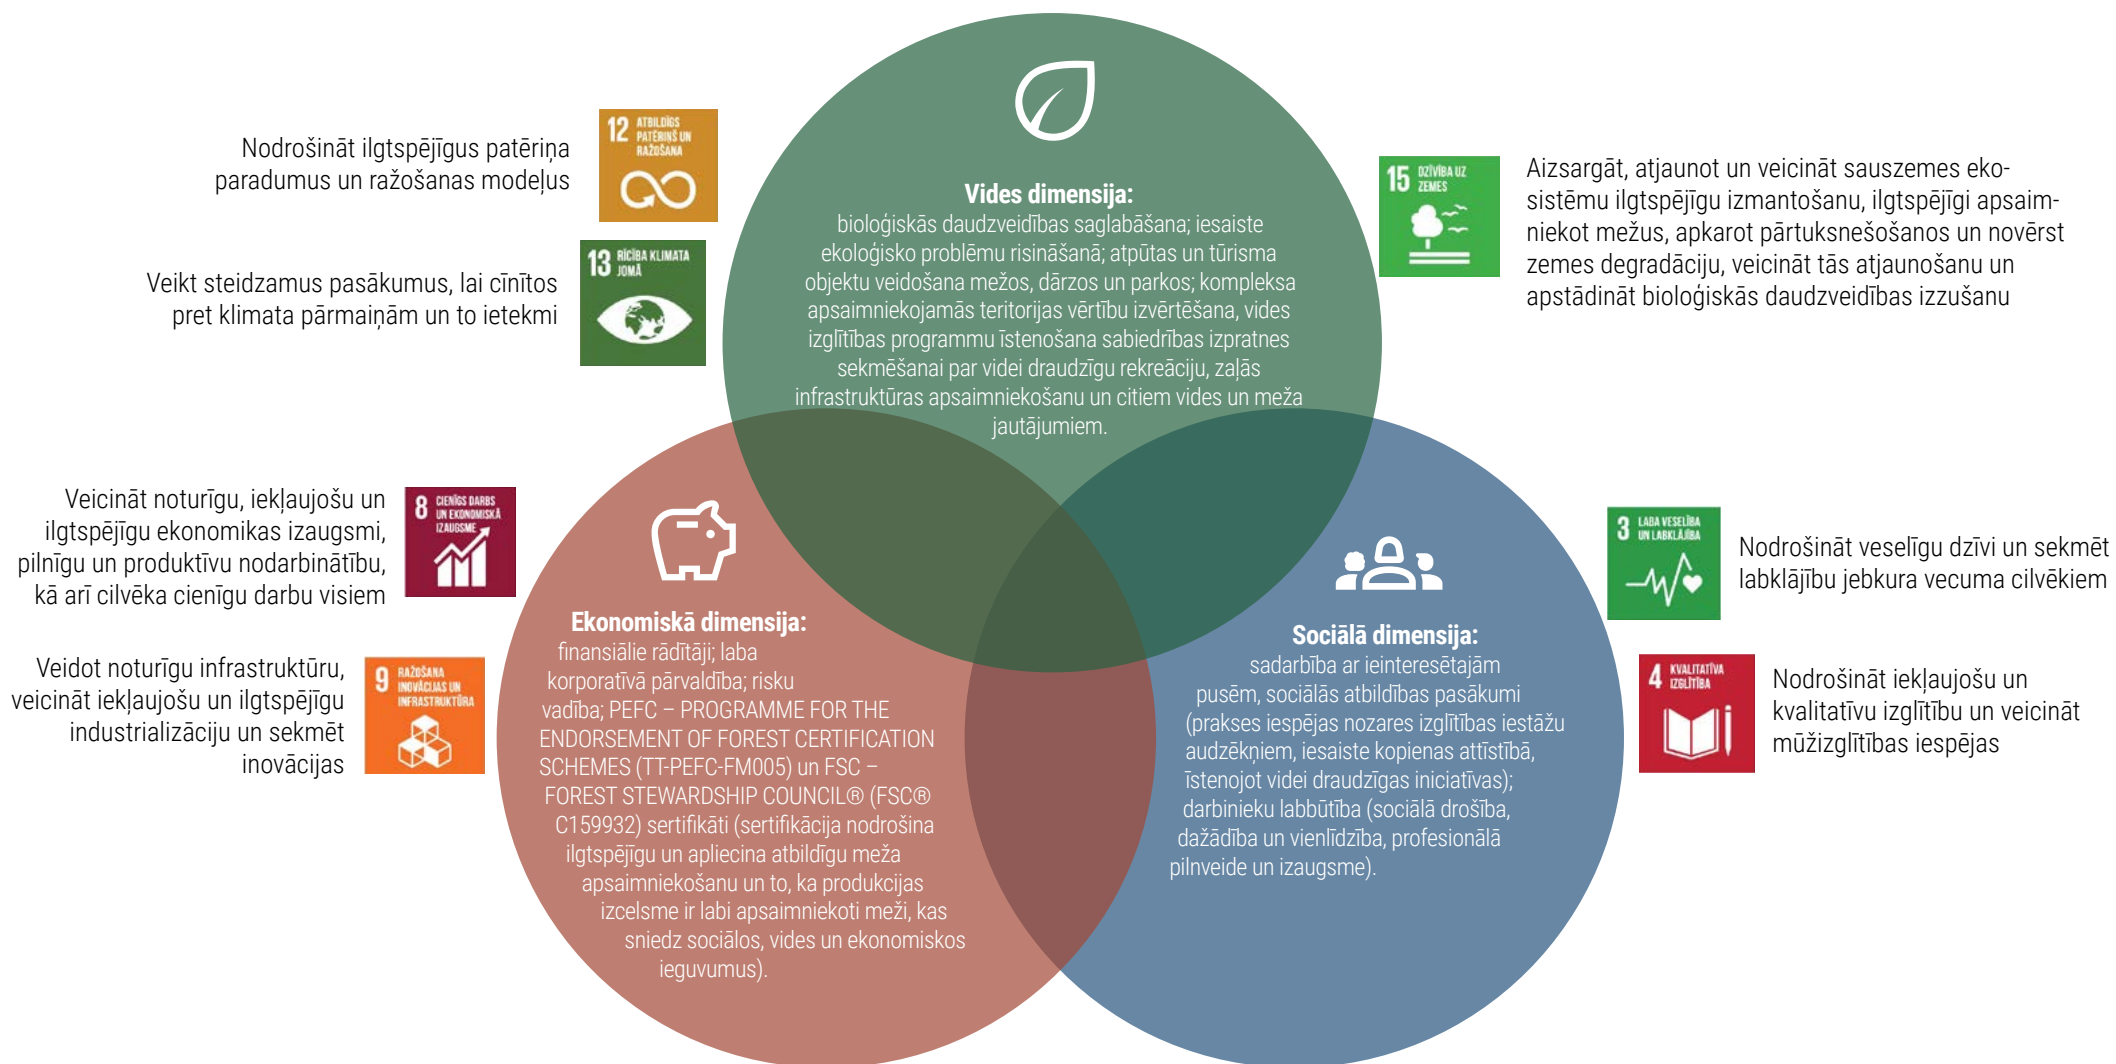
Nodrošināt ilgtspējīgus patēriņa paradumus un ražošanas modeļus

12 ATBILDĪGS PATĒRIŅŠ UN RAŽOŠANA

13 RĪCĪBA KLIMATA JOMĀ

Veikt steidzamus pasākumus, lai cīnītos pret klimata pārmaiņām un to ietekmi

Vides dimensija:
bioloģiskās daudzveidības saglabāšana; iesaiste ekoloģisko problēmu risināšanā; atpūtas un tūrisma objektu veidošana mežos, dārzos un parkos; kompleksa apsaimniekojamās teritorijas vērtību izvērtēšana, vides izglītības programmu īstenošana sabiedrības izpratnes sekmēšanai par videi draudzīgu rekreāciju, zaļās infrastruktūras apsaimniekošanu un citiem vides un meža jautājumiem.

15 DZĪVĪBA UZ ZEMES

Aizsargāt, atjaunot un veicināt sauszemes ekosistēmu ilgtspējīgu izmantošanu, ilgtspējīgi apsaimniekot mežus, apkarot pārtuksnešošanos un novērst zemes degradāciju, veicināt tās atjaunošanu un apstādināt bioloģiskās daudzveidības izzušanu

Veicināt noturīgu, iekļaujošu un ilgtspējīgu ekonomikas izaugsmi, pilnīgu un produktīvu nodarbinātību, kā arī cilvēka cienīgu darbu visiem

8 CIENĪGS DARBS UN EKONOMISKĀ IZAUGSME

Veidot noturīgu infrastruktūru, veicināt iekļaujošu un ilgtspējīgu industrializāciju un sekmēt inovācijas

9 RAŽOŠANA INOVĀCIJAS UN INFRASTRUKTŪRA

Ekonomiskā dimensija:
finansiālie rādītāji; laba korporatīvā pārvaldība; risku vadība; PEFC – PROGRAMME FOR THE ENDORSEMENT OF FOREST CERTIFICATION SCHEMES (TT-PEFC-FM005) un FSC – FOREST STEWARDSHIP COUNCIL® (FSC® C159932) sertifikāti (sertifikācija nodrošina ilgtspējīgu un apliecina atbildīgu meža apsaimniekošanu un to, ka produkcijas izcelsme ir labi apsaimniekoti meži, kas sniedz sociālos, vides un ekonomiskos ieguvumus).

3 LABA VESELĪBA UN LABKLĀJĪBA

Nodrošināt veselīgu dzīvi un sekmēt labklājību jebkura vecuma cilvēkiem

Sociālā dimensija:
sadarbība ar ieinteresētajām pusēm, sociālās atbildības pasākumi (prakses iespējas nozares izglītības iestāžu audzēkņiem, iesaiste kopienas attīstībā, īstenojot videi draudzīgas iniciatīvas); darbinieku labbūtība (sociālā drošība, dažādība un vienlīdzība, profesionālā pilnveide un izaugsme).

4 KVALITATĪVA IZGLĪTĪBA

Nodrošināt iekļaujošu un kvalitatīvu izglītību un veicināt mūžizglītības iespējas